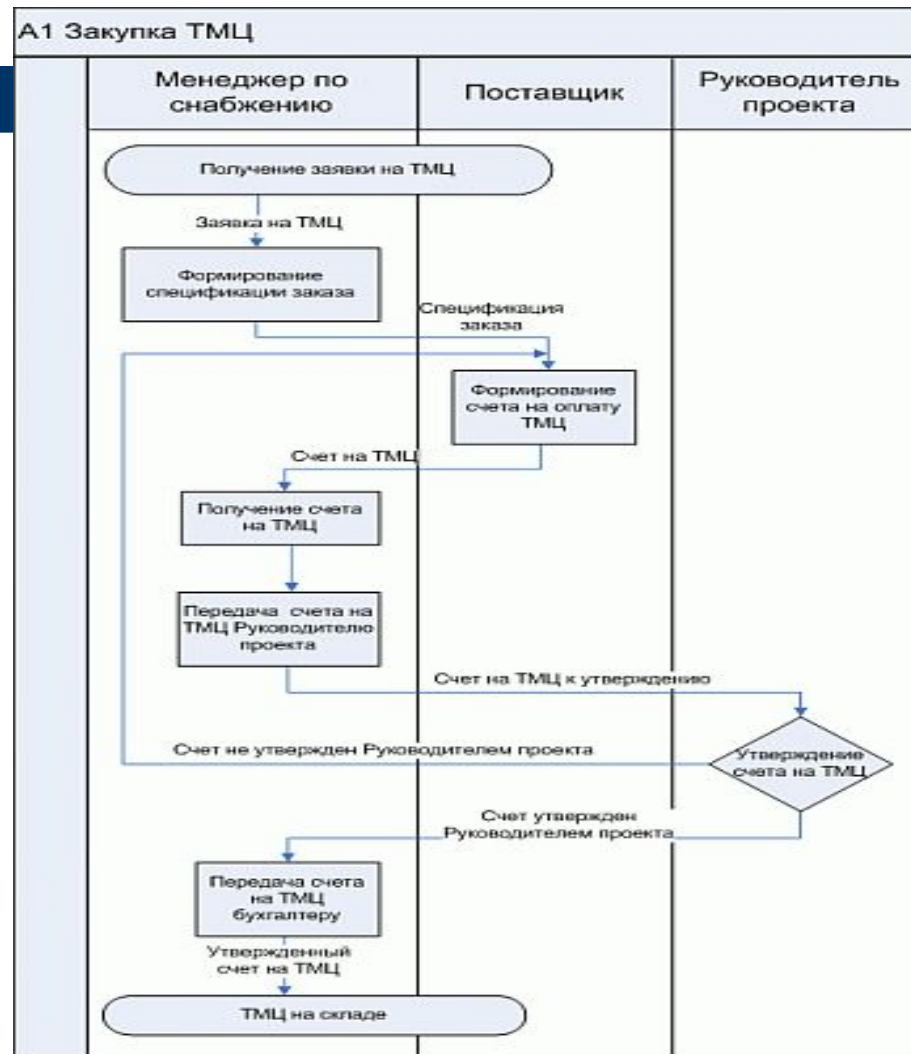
А1 Закупка ТМЦ

Менеджер по снабжению

Поставщик

Руководитель проекта

Получение заявки на ТМЦ

Заявка на ТМЦ

Формирование спецификации заказа

Спецификация заказа

Формирование счета на оплату ТМЦ

Счет на ТМЦ

Получение счета на ТМЦ

Передача счета на ТМЦ Руководителю проекта

Счет на ТМЦ к утверждению

Счет не утвержден Руководителем проекта

Утверждение счета на ТМЦ

Счет утвержден Руководителем проекта

Передача счета на ТМЦ бухгалтеру

Утвержденный счет на ТМЦ

ТМЦ на складе